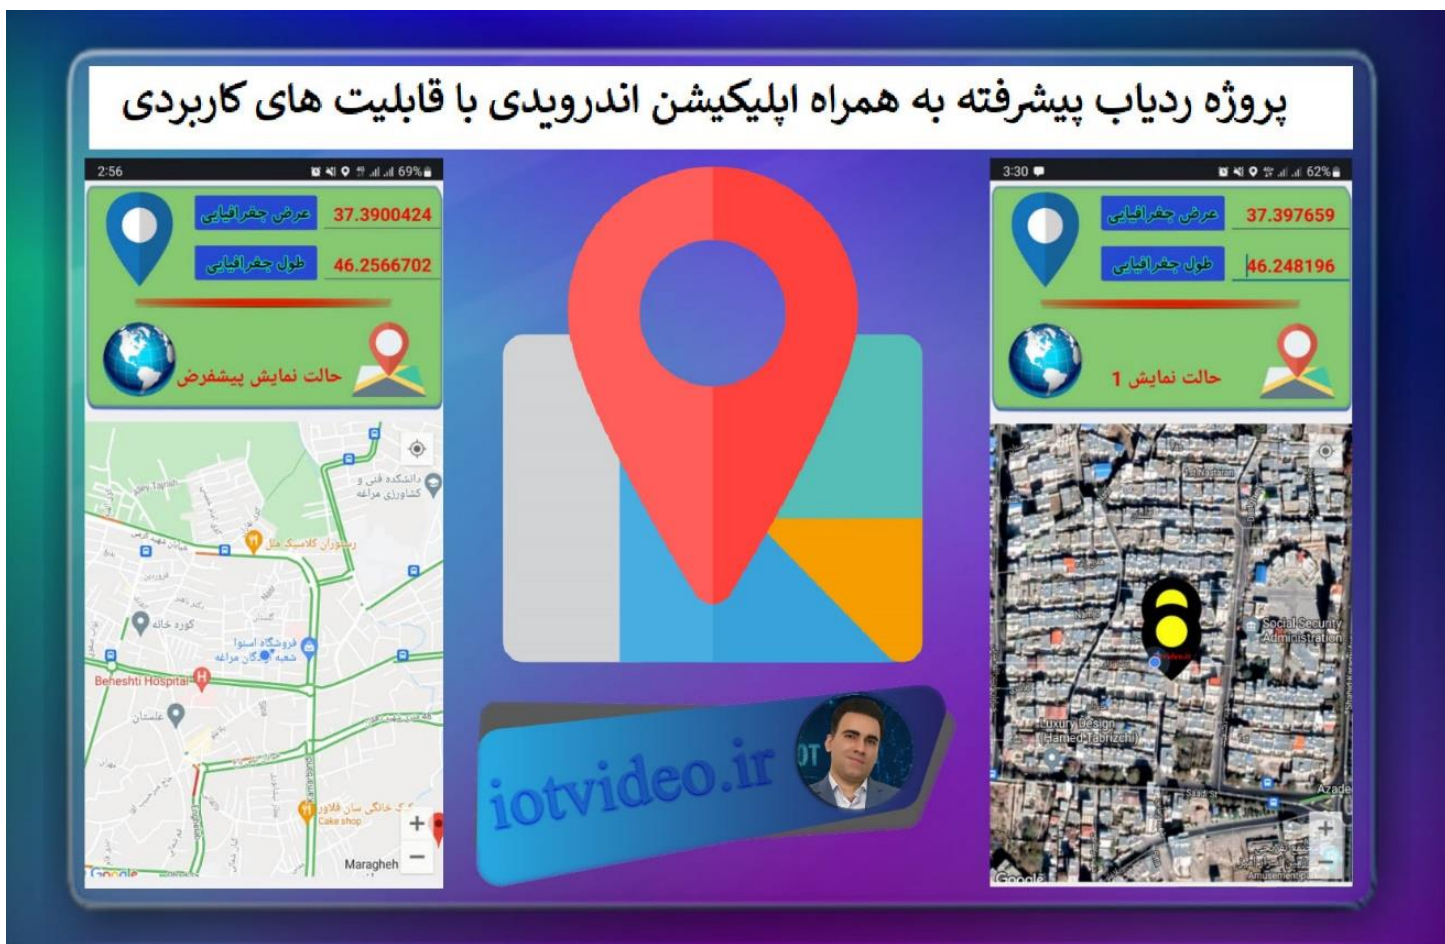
پروژه ردیاب پیشرفته به همراه اپلیکیشن اندرویدی با قابلیت های کاربردی

2:56
69%

عرض جغرافیایی 37.3900424
طول جغرافیایی 46.2566702

حالت نمایش پیشفرض

دانشکده فنی و کشاورزی مراغه
رستوران کلاسیک هل
کوزه خانه
فروشگاه اسوا
Beheshti Hospital
گلستان
Cake shop
Maragheh
Google

3:30
62%

عرض جغرافیایی 37.397659
طول جغرافیایی 46.248196

حالت نمایش 1

Social Security Administration
Luxury Design (Hamed Tabrizchi)
Azade
Google

iotvideo.ir